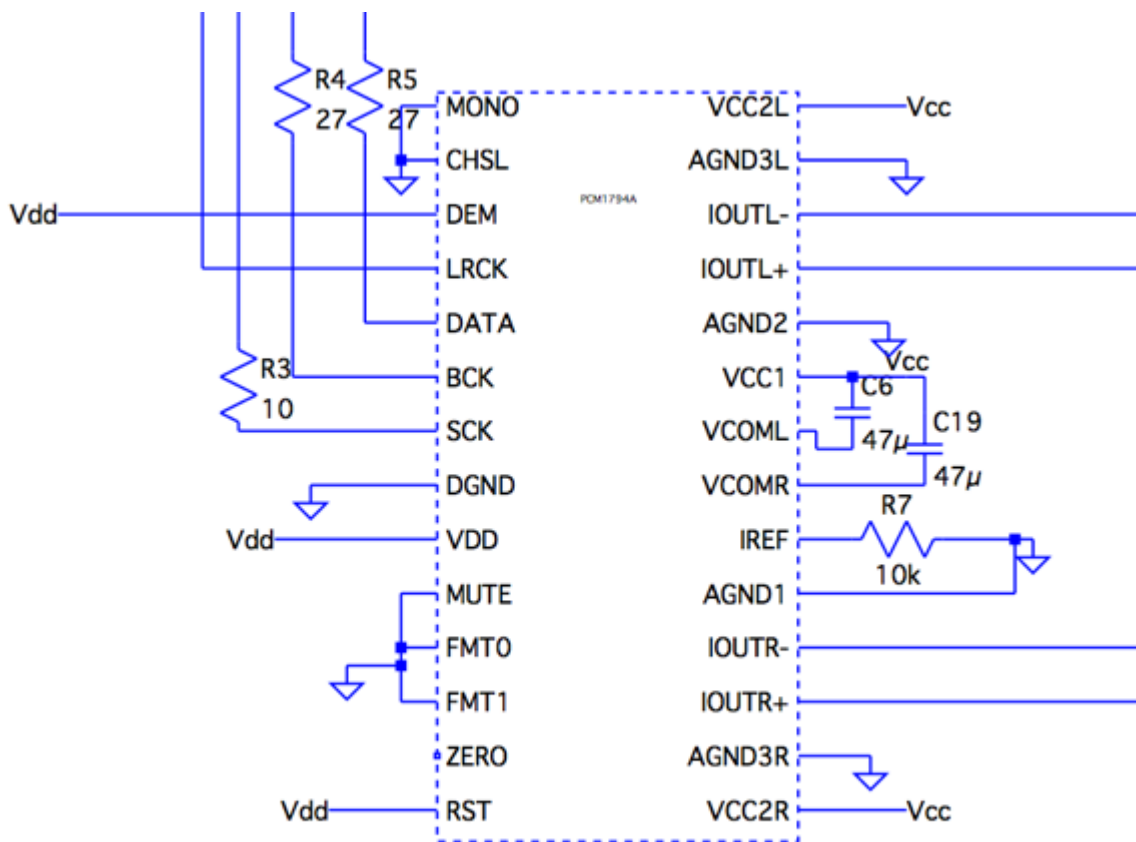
R4
27
R5
27
MONO
CHSL
Vdd
DEM
PCM1794A
LRCK
DATA
R3
10
BCK
SCK
DGND
Vdd
VDD
MUTE
FMT0
FMT1
ZERO
Vdd
RST
VCC2L
Vcc
AGND3L
IOUTL-
IOUTL+
AGND2
Vcc
VCC1
C6
VCOML
47$\mu$
C19
VCOMR
47$\mu$
R7
IREF
10k
AGND1
IOUTR-
IOUTR+
AGND3R
VCC2R
Vcc